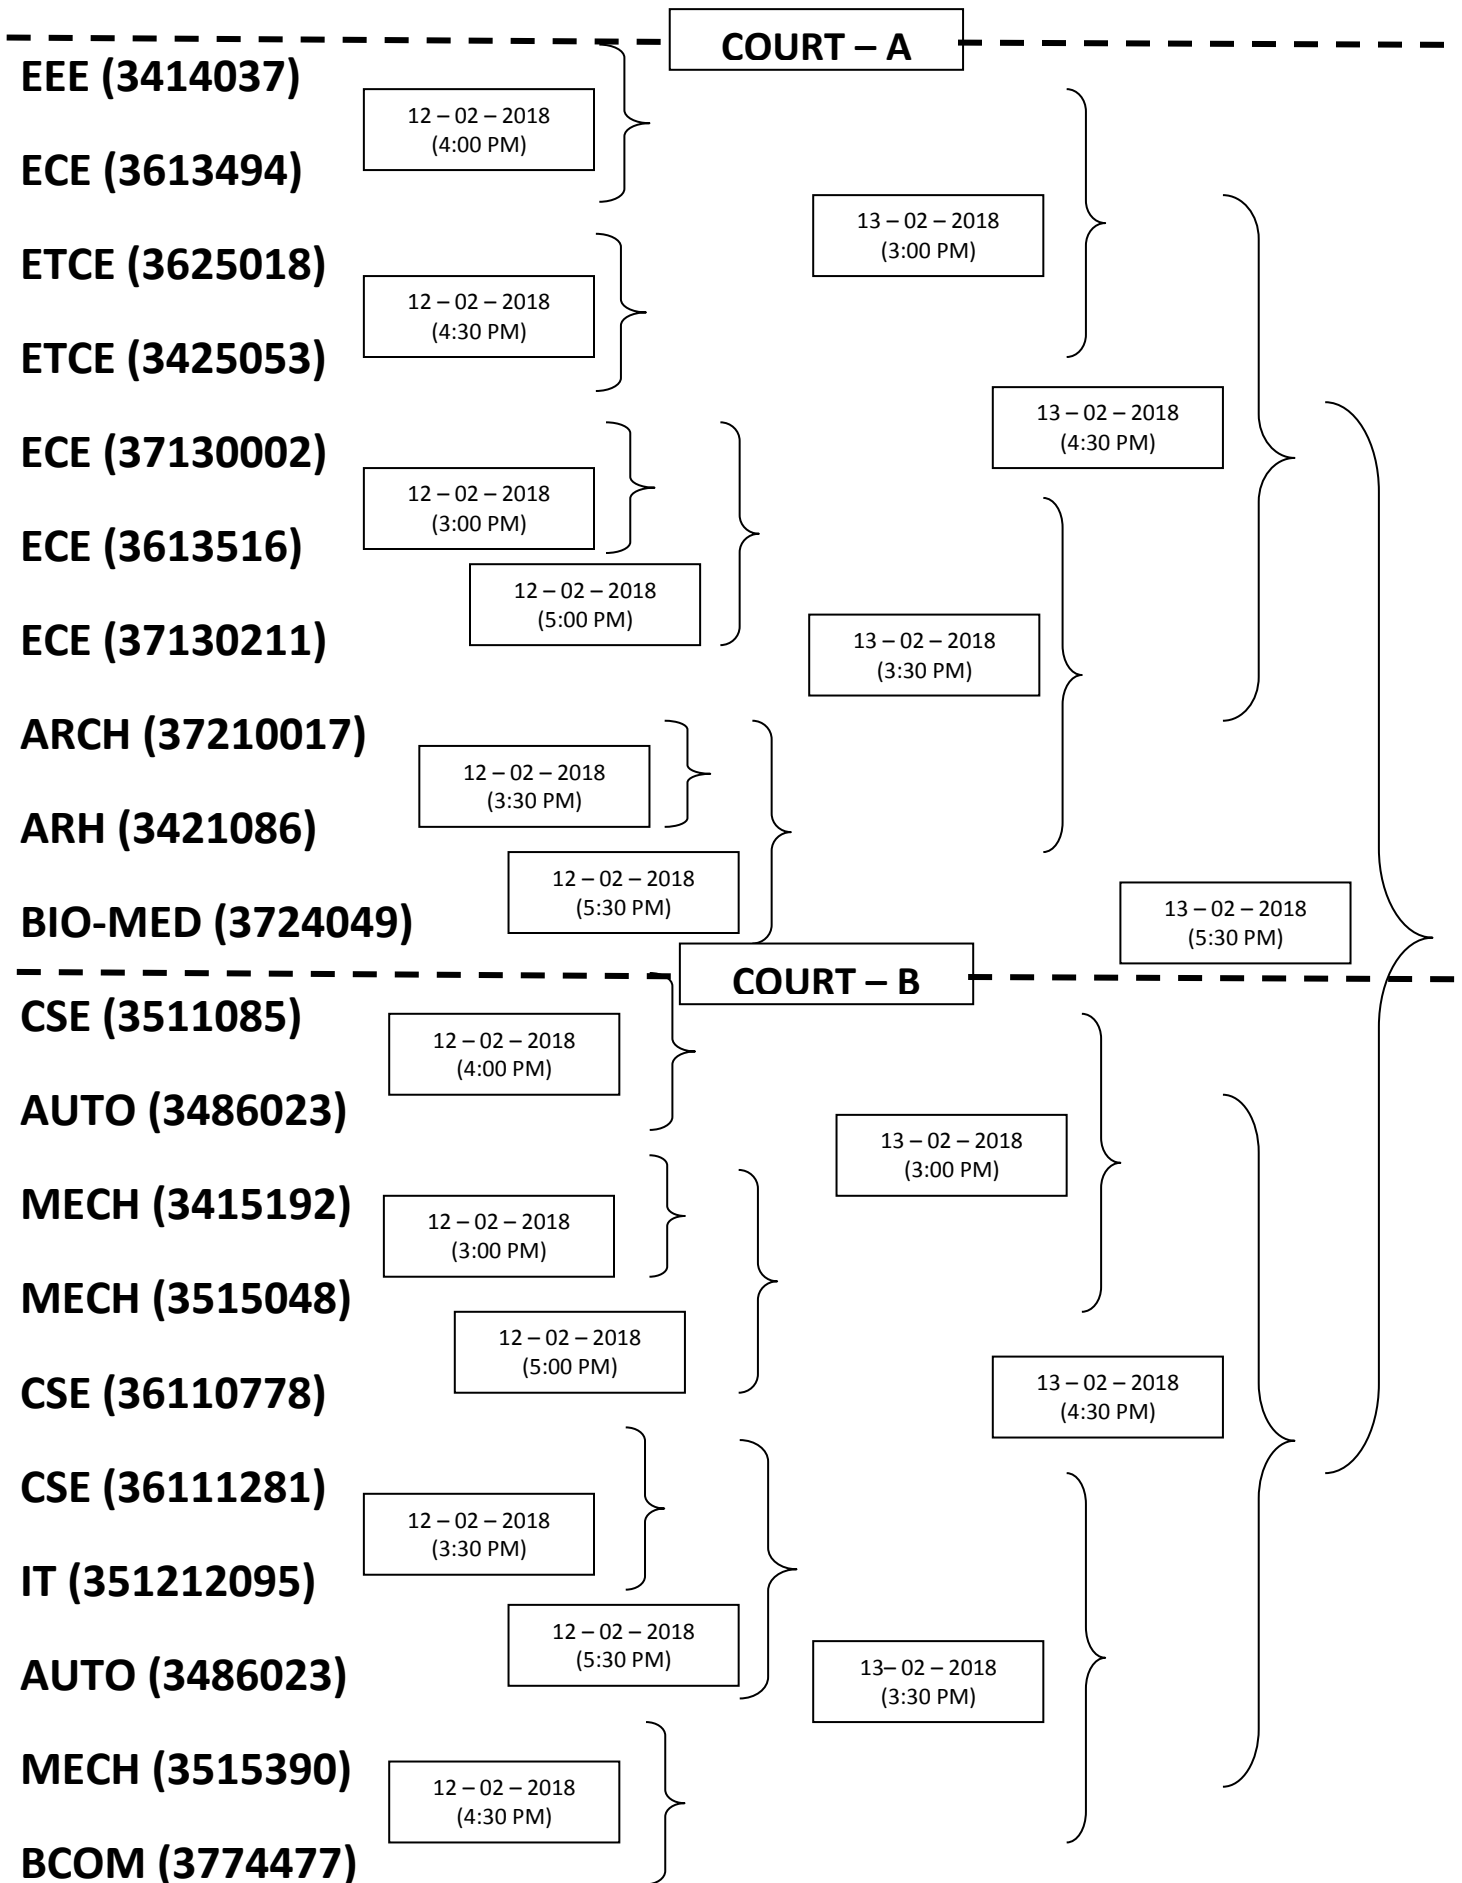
COURT – A

EEE (3414037)

12 – 02 – 2018 (4:00 PM)

ECE (3613494)

13 – 02 – 2018 (3:00 PM)

ETCE (3625018)

12 – 02 – 2018 (4:30 PM)

ETCE (3425053)

13 – 02 – 2018 (4:30 PM)

ECE (37130002)

12 – 02 – 2018 (3:00 PM)

ECE (3613516)

12 – 02 – 2018 (5:00 PM)

ECE (37130211)

13 – 02 – 2018 (3:30 PM)

ARCH (37210017)

12 – 02 – 2018 (3:30 PM)

ARH (3421086)

12 – 02 – 2018 (5:30 PM)

BIO-MED (3724049)

13 – 02 – 2018 (5:30 PM)

COURT – B

CSE (3511085)

12 – 02 – 2018 (4:00 PM)

AUTO (3486023)

13 – 02 – 2018 (3:00 PM)

MECH (3415192)

12 – 02 – 2018 (3:00 PM)

MECH (3515048)

12 – 02 – 2018 (5:00 PM)

CSE (36110778)

13 – 02 – 2018 (4:30 PM)

CSE (36111281)

12 – 02 – 2018 (3:30 PM)

IT (351212095)

12 – 02 – 2018 (5:30 PM)

AUTO (3486023)

13– 02 – 2018 (3:30 PM)

MECH (3515390)

12 – 02 – 2018 (4:30 PM)

BCOM (3774477)